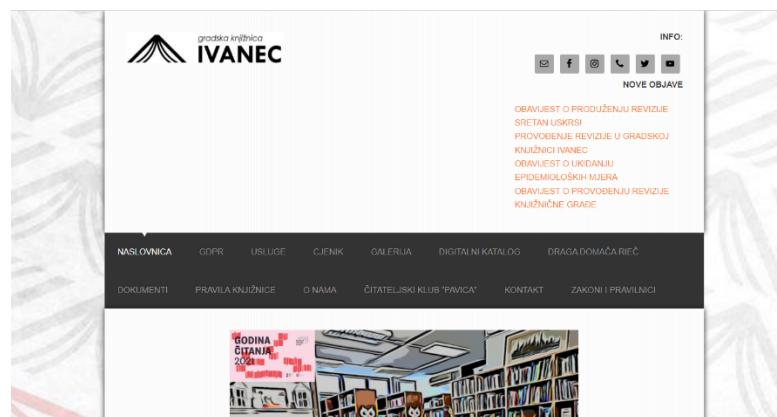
gradska knjižnica
IVANEC

INFO:

NOVE OBJAVE

OBAVIJEST O PRODUŽENJU REVIZIJE
SRETAN USKRS!
PROVOĐENJE REVIZIJE U GRADSKOJ KNJIŽNICI IVANEC
OBAVIJEST O UKIDANJU EPIDEMIOLOŠKIH MJERA
OBAVIJEST O PROVOĐENJU REVIZIJE KNJIŽNIČNE GRAĐE

NASLOVNICA GDPR USLUGE CJENIK GALERIJA DIGITALNI KATALOG DRAGA DOMAĆA RIEČ
DOKUMENTI PRAVILA KNJIŽNICE O NAMA ČITATELJSKI KLUB "PAVICA" KONTAKT ZAKONI I PRAVILNICI

GODINA ČITANJA 2021
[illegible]